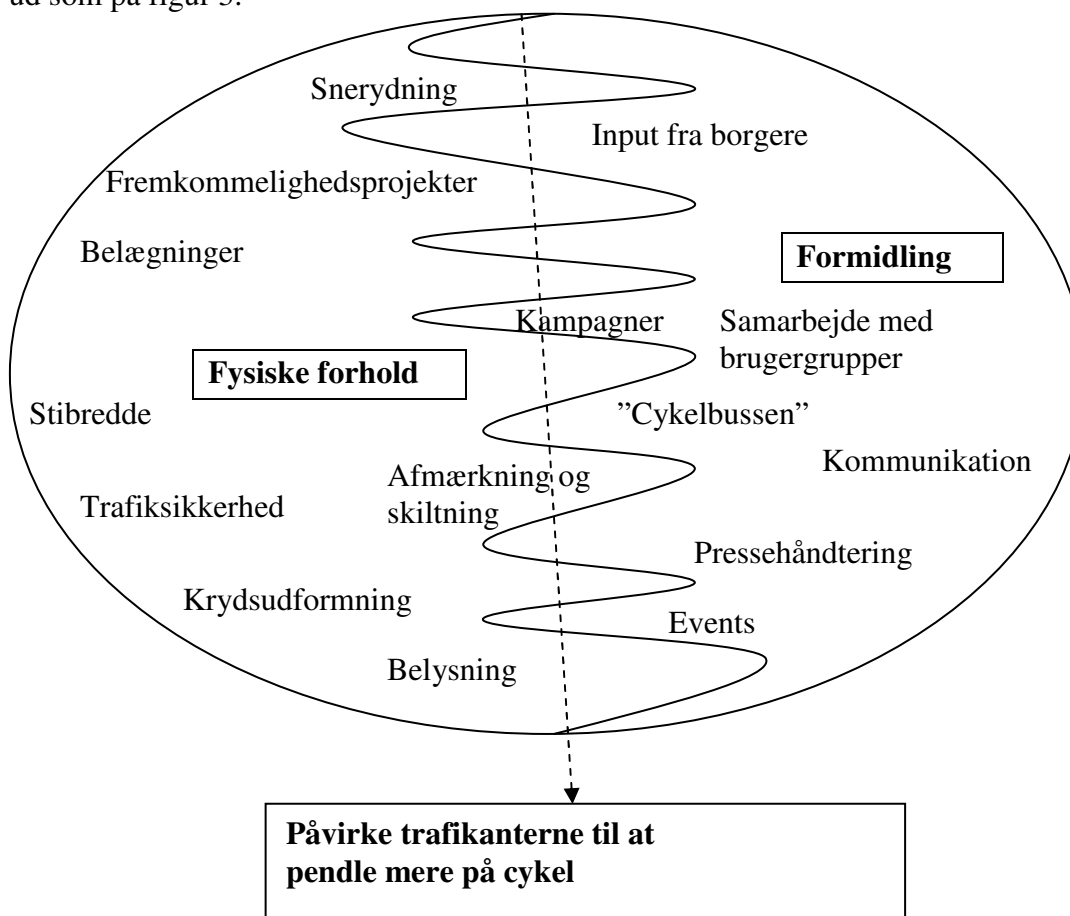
ud som på figur 5.

Snerydning

Input fra borgere

Fremkommelighedsprojekter

Belægninger

**Formidling**

Kampagner

Samarbejde med brugergrupper

**Fysiske forhold**

Stibredde

"Cykelbussen"

Kommunikation

Afmærkning og skiltning

Trafiksikkerhed

Pressehåndtering

Krydsudformning

Events

Belysning

**Påvirke trafikanterne til at pendle mere på cykel**